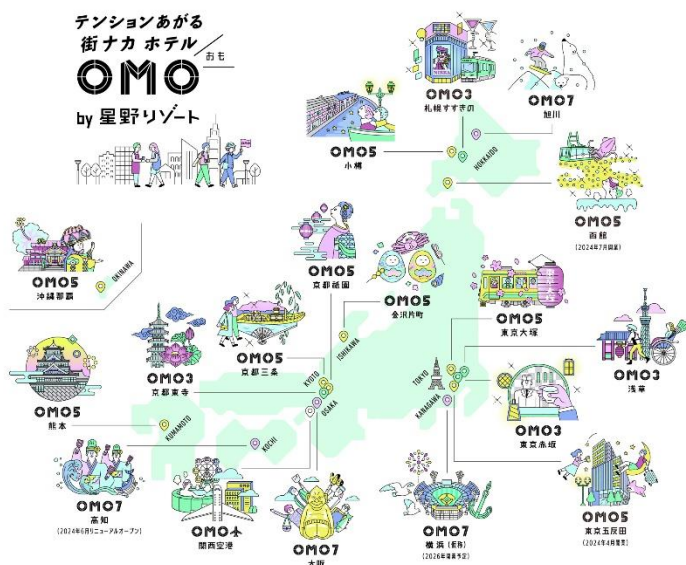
テンションあがる
街ナカ ホテル

OMO おも

by 星野リゾート

OMO3
札幌すすきの

OMO7
旭川

OMO5
小樽

HOKKAIDO

OMO5
函館
(2024年7月開業)

OKINAWA

OMO5
沖縄那覇

OMO5
京都祇園

OMO5
金沢片町

ISHIKAWA

OMO5
東京大塚

OMO3
京都東寺

OMO5
京都三条

KYOTO

OSAKA

TOKYO

KANAGAWA

OMO3
浅草

OMO5
熊本

KUMAMOTO

KOCHI

OMO3
東京赤坂

OMO7
高知
(2024年6月リニューアルオープン)

OMO関西空港

OMO7
大阪

OMO7
横浜(仮称)
(2026年夏開業予定)

OMO5
東京五反田
(2024年4月開業)